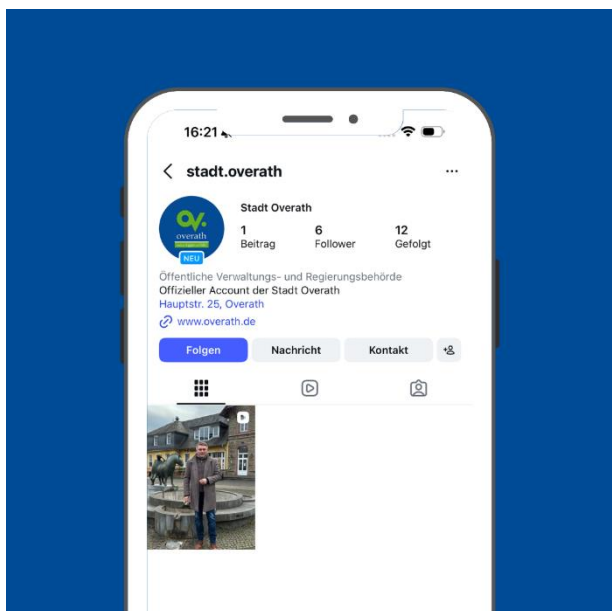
16:21

stadt.overath

Ov.
overath
NEU

Stadt Overath

1
Beitrag

6
Follower

12
Gefolgt

Öffentliche Verwaltungs- und Regierungsbehörde
Offizieller Account der Stadt Overath
Hauptstr. 25, Overath
www.overath.de

Folgen
Nachricht
Kontakt